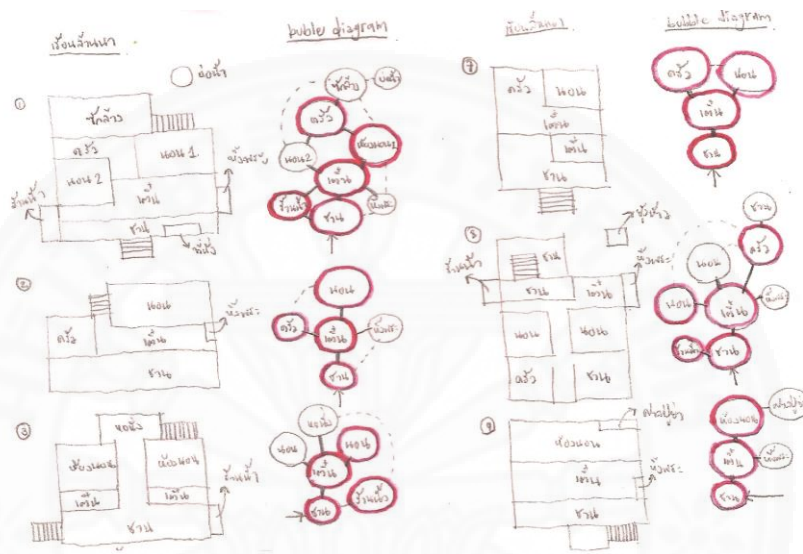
เรือนล้านนา

buble diagram

พื้นถิ่นอื่นๆ

bubble diagram

ต่อน้ำ

①

ชักล้าง

ครัว

นอน 1

นอน 2

เติ๋น

หิ้งพระ

ร้านน้ำ

ชาน

หิ้งน้ำ

ชักล้าง

ครัว

ห้องนอน 1

นอน 2

เติ๋น

ร้านน้ำ

ชาน

หิ้งพระ

②

นอน

หิ้งพระ

ครัว

เติ๋น

ชาน

นอน

ครัว

เติ๋น

หิ้งพระ

ชาน

③

หอผี

ห้องนอน

ห้องนอน

เติ๋น

เติ๋น

ร้านน้ำ

ชาน

หอผี

นอน

นอน

เติ๋น

ร้านน้ำ

ชาน

⑦

ครัว

นอน

เติ๋น

เติ๋น

ชาน

ครัว

นอน

เติ๋น

ชาน

⑧

ยุ้งข้าว

ร้านน้ำ

หิ้งพระ

ชาน

ชาน

เติ๋น

นอน

นอน

ครัว

ชาน

ชาน

นอน

ครัว

นอน

เติ๋น

หิ้งพระ

ร้านน้ำ

ชาน

⑨

ศาลปู่ย่า

ห้องนอน

เติ๋น

หิ้งพระ

ชาน

ศาลปู่ย่า

ห้องนอน

เติ๋น

หิ้งพระ

ชาน